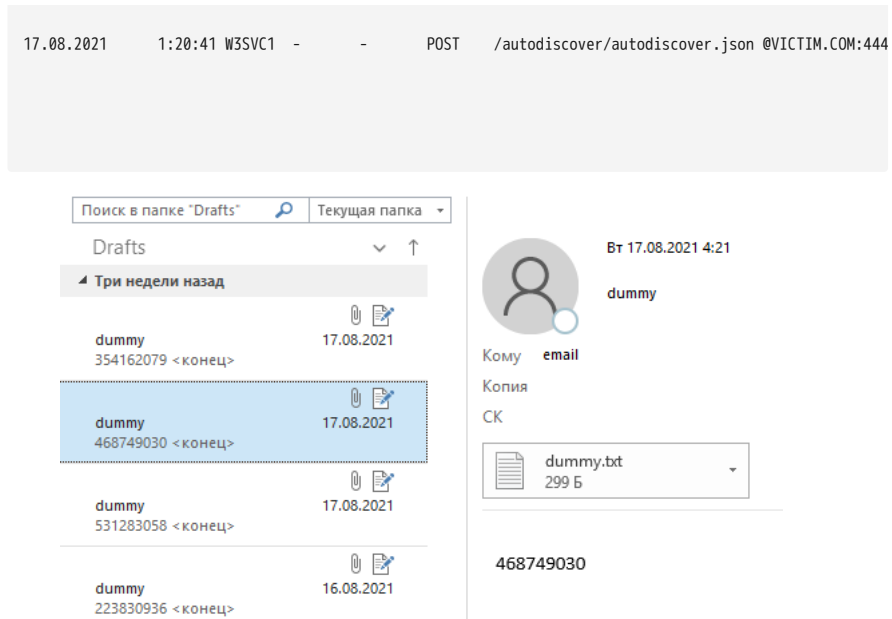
17.08.2021 1:20:41 W3SVC1 - - POST /autodiscover/autodiscover.json @VICTIM.COM:444

Поиск в папке "Drafts"
Текущая папка

Drafts

Три недели назад

dummy
354162079 <конец>
17.08.2021

dummy
468749030 <конец>
17.08.2021

dummy
531283058 <конец>
17.08.2021

dummy
223830936 <конец>
16.08.2021

Вт 17.08.2021 4:21

dummy

Кому email

Копия

СК

dummy.txt
299 Б

468749030